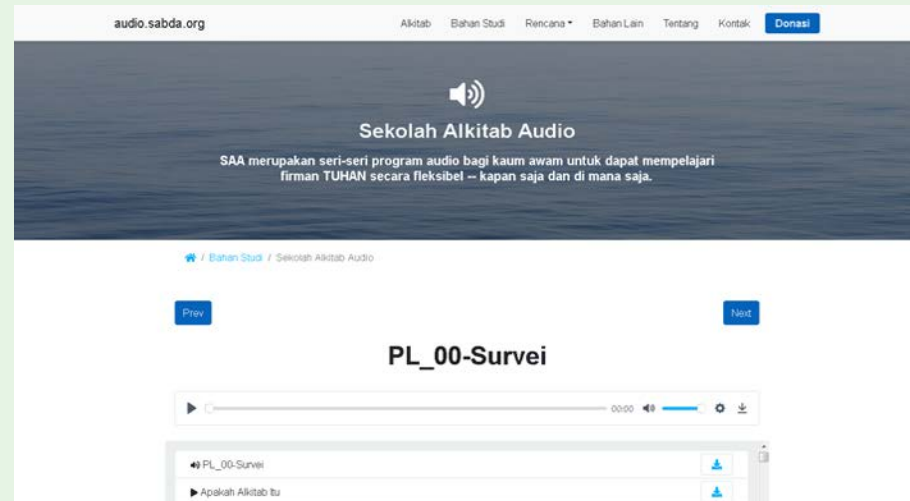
audio.sabda.org

Alkitab Bahan Studi Rencana Bahan Lain Tentang Kontak Donasi

Sekolah Alkitab Audio

SAA merupakan seri-seri program audio bagi kaum awam untuk dapat mempelajari firman TUHAN secara fleksibel -- kapan saja dan di mana saja.

/ Bahan Studi / Sekolah Alkitab Audio

Prev

Next

PL_00-Survei

00:00

PL_00-Survei

Apakah Alkitab Itu